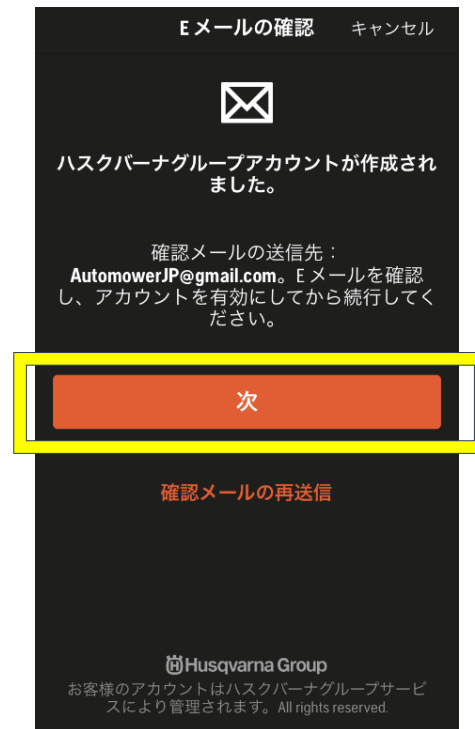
Eメールの確認 キャンセル

ハスクバーナグループアカウントが作成されました。

確認メールの送信先：AutomowerJP@gmail.com。Eメールを確認し、アカウントを有効にしてから続行してください。

次

確認メールの再送信

Husqvarna Group
お客様のアカウントはハスクバーナグループサービスにより管理されます。All rights reserved.